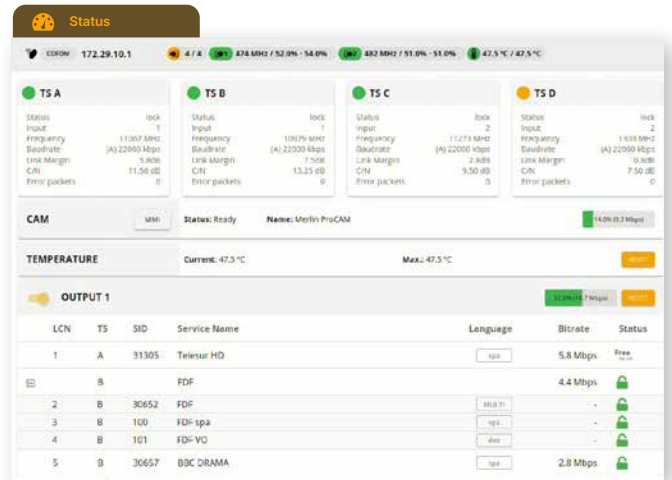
Status

COFDM 172.29.10.1 4 / 4 474 MHz / 52.0% - 54.0% 482 MHz / 51.0% - 51.0% 47.5 °C / 47.5 °C

TS A
Status lock
Input 1
Frequency 11307 MHz
Baudrate (A) 22000 kbps
Link Margin 5.8dB
C/N 11.50 dB
Error packets 0

TS B
Status lock
Input 1
Frequency 10979 MHz
Baudrate (A) 22000 kbps
Link Margin 7.5dB
C/N 13.25 dB
Error packets 0

TS C
Status lock
Input 2
Frequency 11273 MHz
Baudrate (A) 22000 kbps
Link Margin 2.4dB
C/N 9.50 dB
Error packets 0

TS D
Status lock
Input 2
Frequency 11038 MHz
Baudrate (A) 22000 kbps
Link Margin 0.8dB
C/N 7.50 dB
Error packets 0

CAM MMI Status: Ready Name: Merlin ProCAM 14.0% (9.3 Mbps)

TEMPERATURE Current: 47.5 °C Max.: 47.5 °C RESET

OUTPUT 1 52.0% (16.7 Mbps) RESET

| LCN | TS | SID | Service Name | Language | Bitrate | Status |
|---|---|---|---|---|---|---|
| 1 | A | 31305 | Telesur HD | spa | 5.8 Mbps | Free |
| | B | | FDF | | 4.4 Mbps | |
| 2 | B | 30652 | FDF | MULTI | - | |
| 3 | B | 100 | FDF spa | spa | - | |
| 4 | B | 101 | FDF VO | eng | - | |
| 5 | B | 30657 | BBC DRAMA | spa | 2.8 Mbps | |